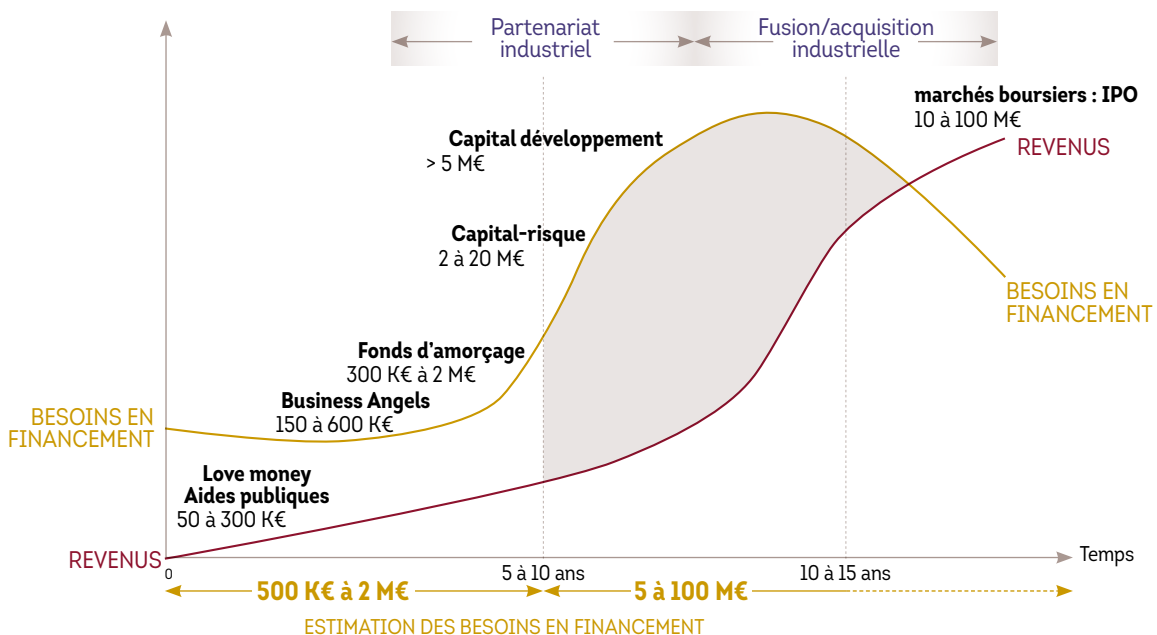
Partenariat industriel

Fusion/acquisition industrielle

marchés boursiers : IPO
10 à 100 M€

REVENUS

Capital développement
> 5 M€

Capital-risque
2 à 20 M€

BESOINS EN FINANCEMENT

Fonds d'amorçage
300 K€ à 2 M€

Business Angels
150 à 600 K€

BESOINS EN FINANCEMENT

Love money
Aides publiques
50 à 300 K€

REVENUS

0

5 à 10 ans

10 à 15 ans

Temps

500 K€ à 2 M€

5 à 100 M€

ESTIMATION DES BESOINS EN FINANCEMENT